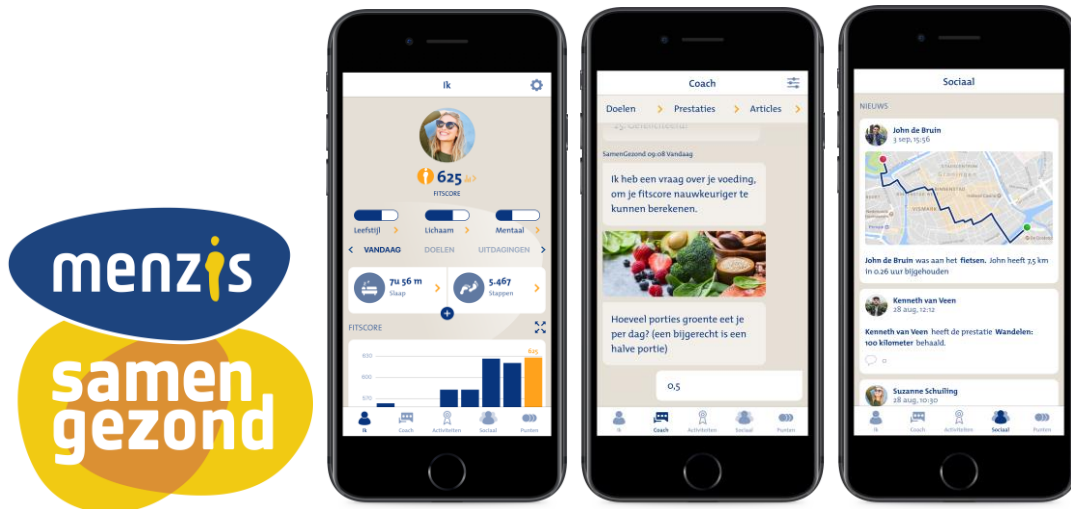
menzis
samen gezond

Ik
625
FITSCORE
Leefstijl
Lichaam
Mentaal
VANDAAG DOELEN UITDAGINGEN
7u 56 m
Slaap
5.467
Stappen
FITSCORE
625
600
575
Ik Coach Activiteiten Sociaal Punten

Coach
Doelen Prestaties Articles
SamenGezond 09:08 Vandaag
Ik heb een vraag over je voeding, om je fitscore nauwkeuriger te kunnen berekenen.
Hoeveel porties groente eet je per dag? (een bijgerecht is een halve portie)
0,5
Ik Coach Activiteiten Sociaal Punten

Sociaal
NIEUWS
John de Bruin
3 sep, 15:56
John de Bruin was aan het fietsen. John heeft 7,5 km in 0.26 uur bijgehouden
Kenneth van Veen
28 aug, 12:12
Kenneth van Veen heeft de prestatie Wandelen: 100 kilometer behaald.
0
Suzanne Schulling
28 aug, 10:30
Ik Coach Activiteiten Sociaal Punten